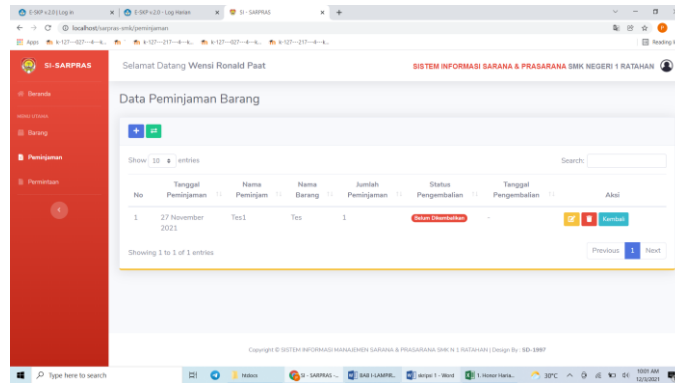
E-SKP v.2.0 | Log in | E-SKP v.2.0 - Log Harian | SI - SARPRAS | +

localhost/sarpras-smk/peminjaman

Apps | k-127---027---4---s... | k-127---217---4---s... | k-127---027---4---s... | k-127---217---4---s... | Reading list

SI-SARPRAS

Selamat Datang Wensi Ronald Paat

SISTEM INFORMASI SARANA & PRASARANA SMK NEGERI 1 RATAHAN

Beranda

MENU UTAMA

Barang

Peminjaman

Permintaan

Data Peminjaman Barang

Show 10 entries

Search:

| No | Tanggal Peminjaman | Nama Peminjam | Nama Barang | Jumlah Peminjaman | Status Pengembalian | Tanggal Pengembalian | Aksi |
|---|---|---|---|---|---|---|---|
| 1 | 27 November 2021 | Tes1 | Tes | 1 | Belum Dikembalikan | - | Kembali |

Showing 1 to 1 of 1 entries

Previous 1 Next

Copyright © SISTEM INFORMASI MANAJEMEN SARANA & PRASARANA SMK N 1 RATAHAN | Design By : SD-1997

Type here to search

Notes | SI - SARPRAS -... | BAB I-LAMPIR... | skripsi 1 - Word | 1. Honor Harian... | 30°C | 10:01 AM 12/1/2021